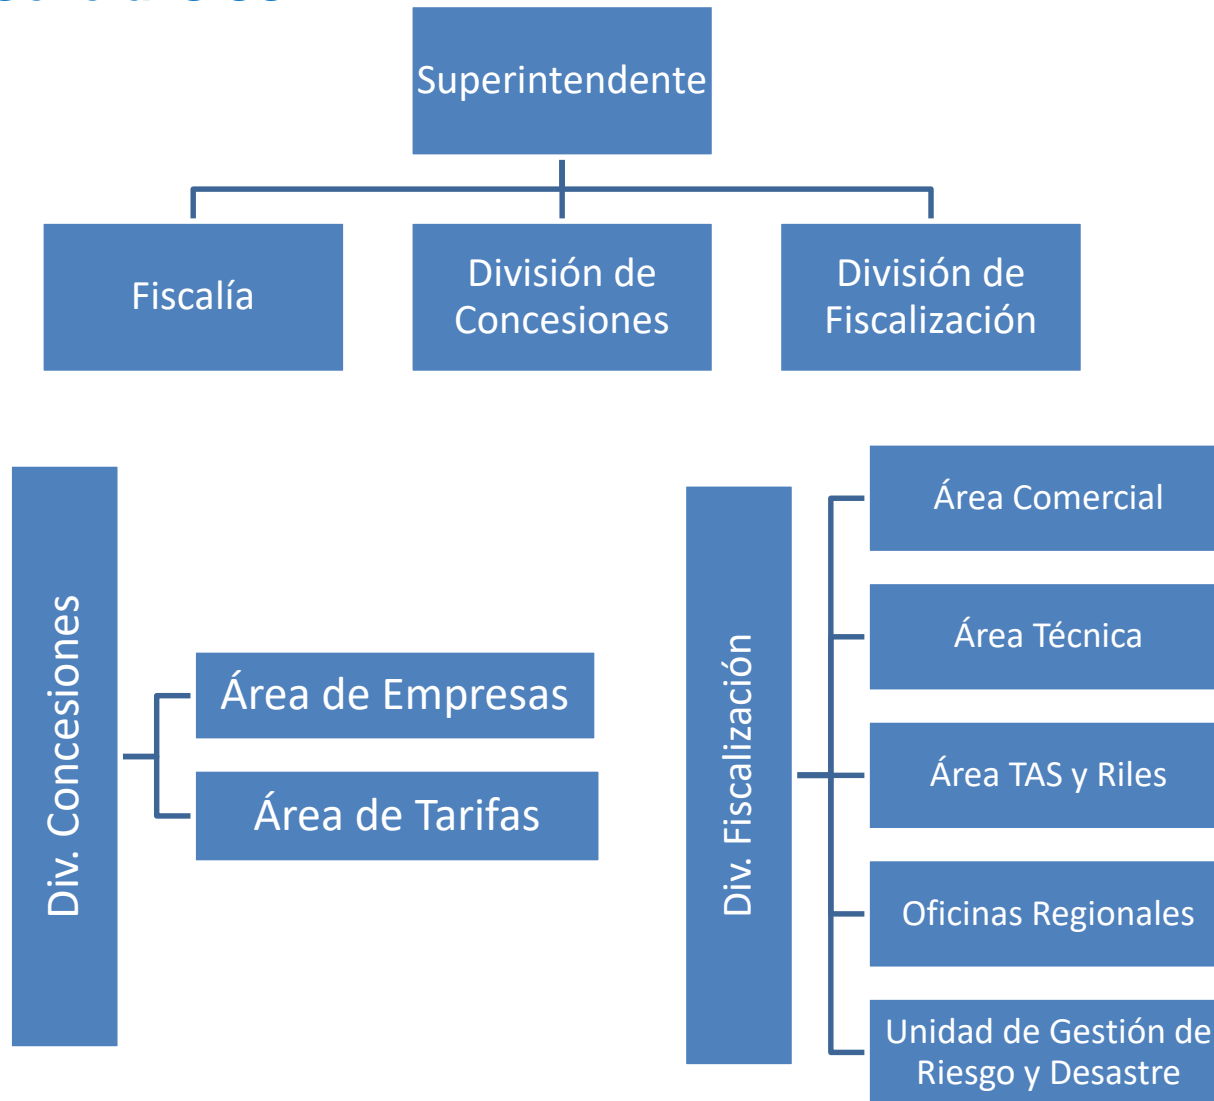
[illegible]

Superintendente

Fiscalía

División de Concesiones

División de Fiscalización

Div. Concesiones

Área de Empresas

Área de Tarifas

Div. Fiscalización

Área Comercial

Área Técnica

Área TAS y Riles

Oficinas Regionales

Unidad de Gestión de Riesgo y Desastre